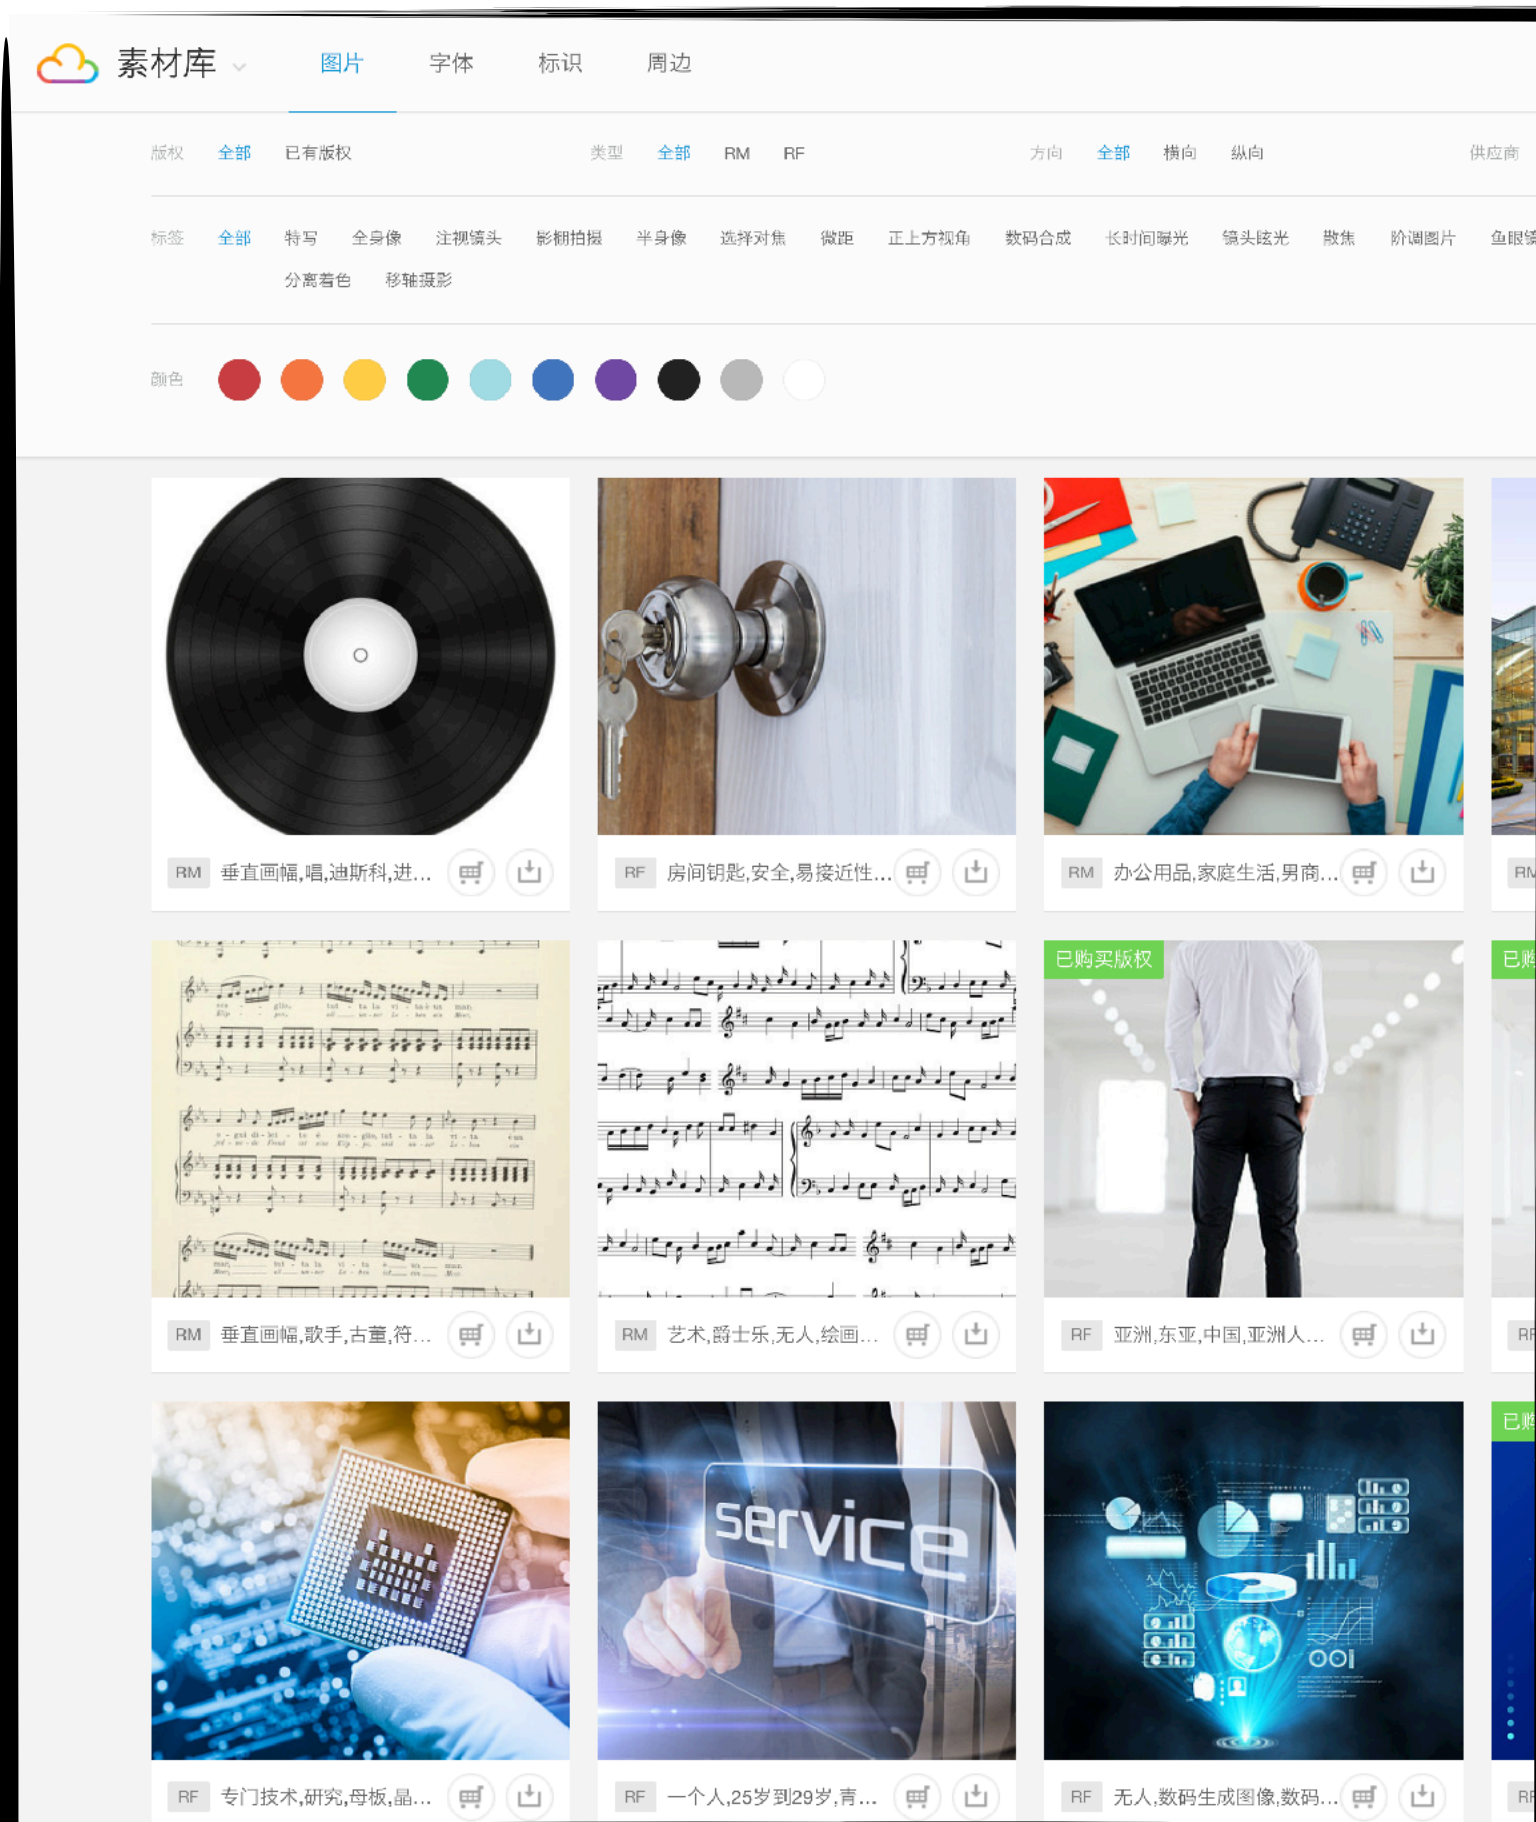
素材库

图片 字体 标识 周边

版权 全部 已有版权

类型 全部 RM RF

方向 全部 横向 纵向

供应商

标签 全部 特写 全身像 注视镜头 影棚拍摄 半身像 选择对焦 微距 正上方视角 数码合成 长时间曝光 镜头眩光 散焦 阶调图片 鱼眼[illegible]

分离着色 移轴摄影

颜色

RM 垂直画幅,唱,迪斯科,进...

RF 房间钥匙,安全,易接近性...

RM 办公用品,家庭生活,男商...

RM

RM 垂直画幅,歌手,古董,符...

RM 艺术,爵士乐,无人,绘画...

已购买版权

RF 亚洲,东亚,中国,亚洲人...

已购

RF

service

RF 专门技术,研究,母板,晶...

RF 一个人,25岁到29岁,青...

RF 无人,数码生成图像,数码...

已购

RF